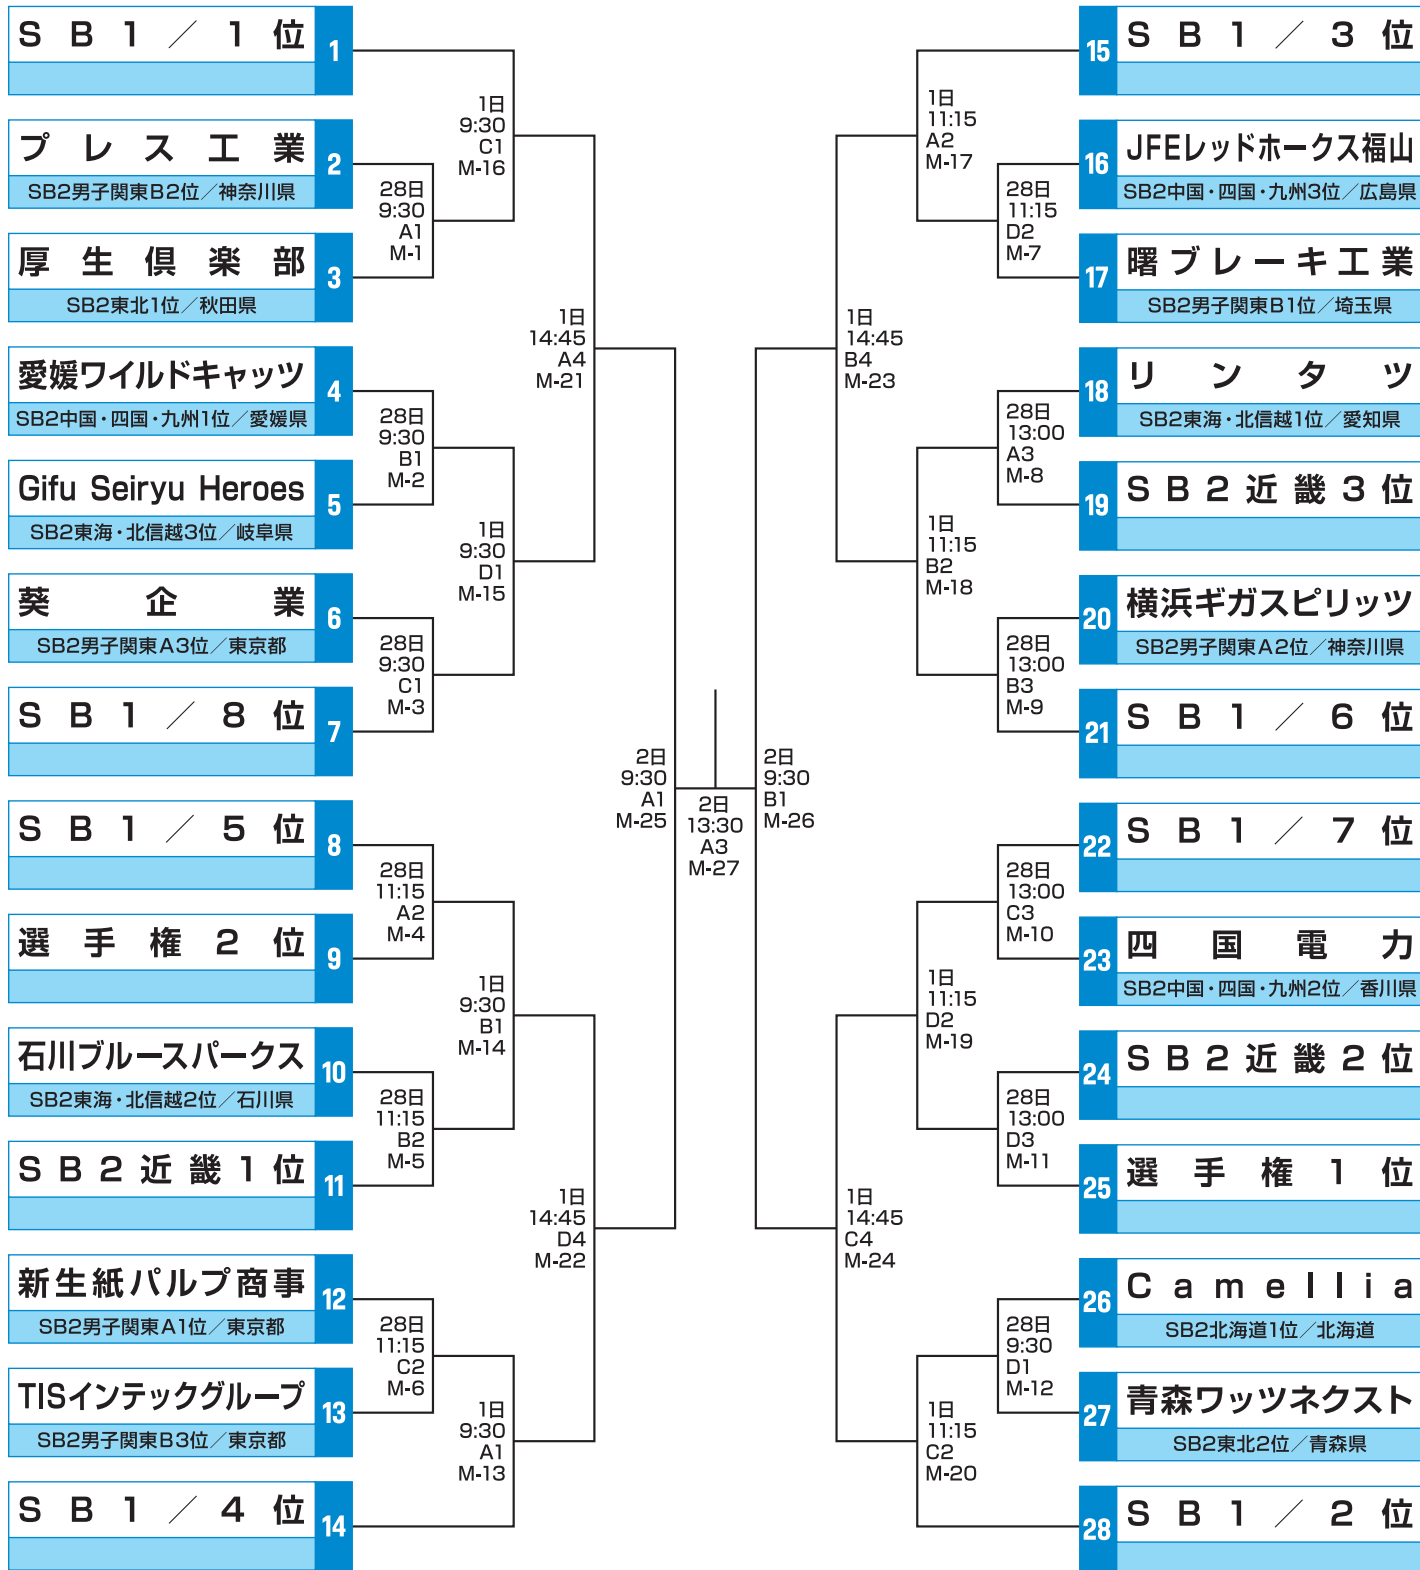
ＳＢ１／１位
1

プレス工業
SB2男子関東B2位／神奈川県
2

厚生倶楽部
SB2東北1位／秋田県
3

愛媛ワイルドキャッツ
SB2中国・四国・九州1位／愛媛県
4

Gifu Seiryu Heroes
SB2東海・北信越3位／岐阜県
5

葵企業
SB2男子関東A3位／東京都
6

ＳＢ１／８位
7

ＳＢ１／５位
8

選手権２位
9

石川ブルースパークス
SB2東海・北信越2位／石川県
10

ＳＢ２近畿１位
11

新生紙パルプ商事
SB2男子関東A1位／東京都
12

TISインテックグループ
SB2男子関東B3位／東京都
13

ＳＢ１／４位
14

28日 9:30 A1 M-1

28日 9:30 B1 M-2

28日 9:30 C1 M-3

28日 11:15 A2 M-4

28日 11:15 B2 M-5

28日 11:15 C2 M-6

1日 9:30 C1 M-16

1日 9:30 D1 M-15

1日 9:30 B1 M-14

1日 9:30 A1 M-13

1日 14:45 A4 M-21

1日 14:45 D4 M-22

2日 9:30 A1 M-25

2日 13:30 A3 M-27

2日 9:30 B1 M-26

1日 14:45 B4 M-23

1日 14:45 C4 M-24

1日 11:15 A2 M-17

1日 11:15 B2 M-18

1日 11:15 D2 M-19

1日 11:15 C2 M-20

28日 11:15 D2 M-7

28日 13:00 A3 M-8

28日 13:00 B3 M-9

28日 13:00 C3 M-10

28日 13:00 D3 M-11

28日 9:30 D1 M-12

15
ＳＢ１／３位

16
JFEレッドホークス福山
SB2中国・四国・九州3位／広島県

17
曙ブレーキ工業
SB2男子関東B1位／埼玉県

18
リンタツ
SB2東海・北信越1位／愛知県

19
ＳＢ２近畿３位

20
横浜ギガスピリッツ
SB2男子関東A2位／神奈川県

21
ＳＢ１／６位

22
ＳＢ１／７位

23
四国電力
SB2中国・四国・九州2位／香川県

24
ＳＢ２近畿２位

25
選手権１位

26
Camellia
SB2北海道1位／北海道

27
青森ワッツネクスト
SB2東北2位／青森県

28
ＳＢ１／２位